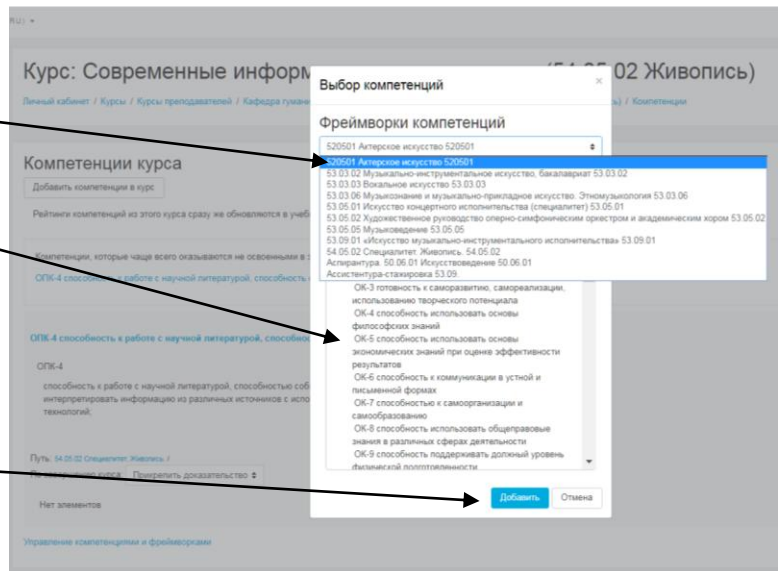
RU) ▾

Курс: Современные информ (54.05.02 Живопись)

Личный кабинет / Курсы / Курсы преподавателей / Кафедра гуман ь) / Компетенции

Компетенции курса

Добавить компетенции в курс

Рейтинги компетенций из этого курса сразу же обновляются в учеб

Компетенции, которые чаще всего оказываются не освоенными в

ОПК-4 способность к работе с научной литературой, способность

ОПК-4 способность к работе с научной литературой, способнос

ОПК-4

способность к работе с научной литературой, способностью соб интерпретировать информацию из различных источников с испо технологий;

Путь: 54.05.02 Специалитет. Живопись /

По завершению курса Прикрепить доказательство ◆

Нет элементов

Управление компетенциями и фреймворками

Выбор компетенций ×

Фреймворки компетенций

520501 Актерское искусство 520501 ◆

520501 Актерское искусство 520501
53.03.02 Музыкально-инструментальное искусство, бакалавриат 53.03.02
53.03.03 Вокальное искусство 53.03.03
53.03.06 Музыкознание и музыкально-прикладное искусство. Этномузыкология 53.03.06
53.05.01 Искусство концертного исполнительства (специалитет) 53.05.01
53.05.02 Художественное руководство оперно-симфоническим оркестром и академическим хором 53.05.02
53.05.05 Музыковедение 53.05.05
53.09.01 «Искусство музыкально-инструментального исполнительства» 53.09.01
54.05.02 Специалитет. Живопись. 54.05.02
Аспирантура. 50.06.01 Искусствоведение 50.06.01
Ассистентура-стажировка 53.09.

ОК-3 готовность к саморазвитию, самореализации, использованию творческого потенциала
ОК-4 способность использовать основы философских знаний
ОК-5 способность использовать основы экономических знаний при оценке эффективности результатов
ОК-6 способность к коммуникации в устной и письменной формах
ОК-7 способностью к самоорганизации и самообразованию
ОК-8 способность использовать общеправовые знания в различных сферах деятельности
ОК-9 способность поддерживать должный уровень физической подготовленности

Добавить Отмена